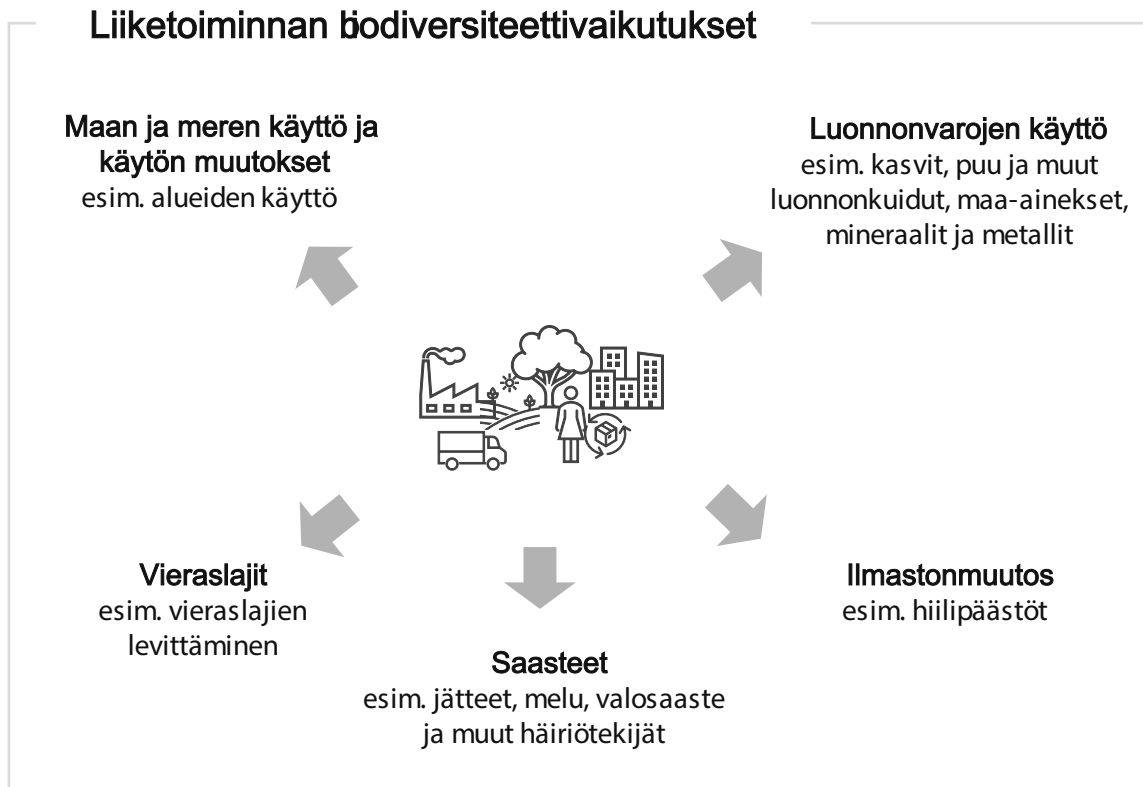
Liiketoiminnan biodiversiteettivaikutukset

Maan ja meren käyttö ja käytön muutokset
esim. alueiden käyttö

Luonnonvarojen käyttö
esim. kasvit, puu ja muut luonnonkuidut, maa-ainekset, mineraalit ja metallit

Vieraslajit
esim. vieraslajien levittäminen

Saasteet
esim. jätteet, melu, valosaaste ja muut häiriötekijät

Ilmastonmuutos
esim. hiilipäästöt